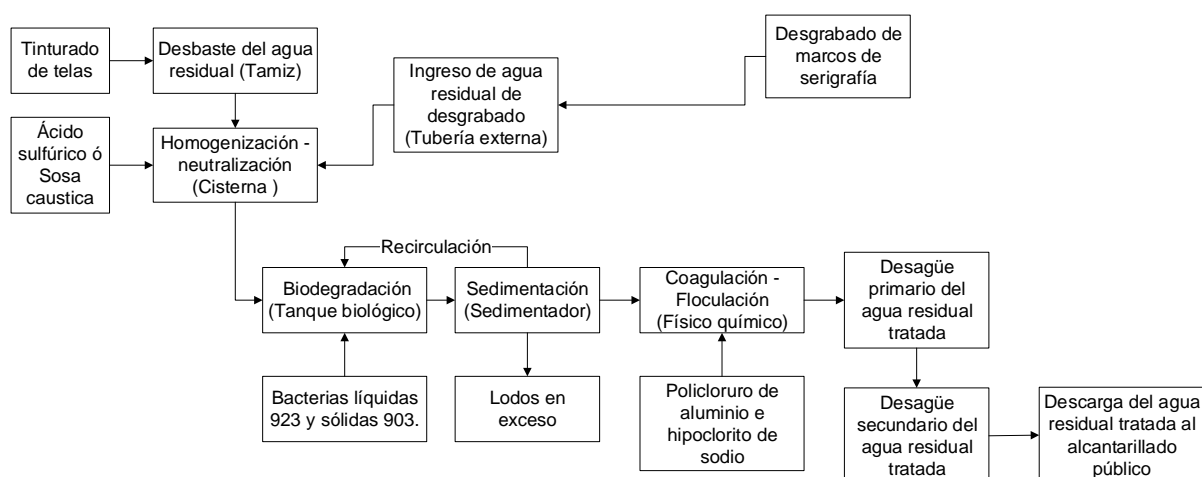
Tinturado de telas

Desbaste del agua residual (Tamiz)

Desgrabado de marcos de serigrafía

Ingreso de agua residual de desgrabado (Tubería externa)

Ácido sulfúrico ó Sosa caustica

Homogenización - neutralización (Cisterna )

Recirculación

Biodegradación (Tanque biológico)

Sedimentación (Sedimentador)

Coagulación - Floculación (Físico químico)

Desagüe primario del agua residual tratada

Bacterias líquidas 923 y sólidas 903.

Lodos en exceso

Policloruro de aluminio e hipoclorito de sodio

Desagüe secundario del agua residual tratada

Descarga del agua residual tratada al alcantarillado público